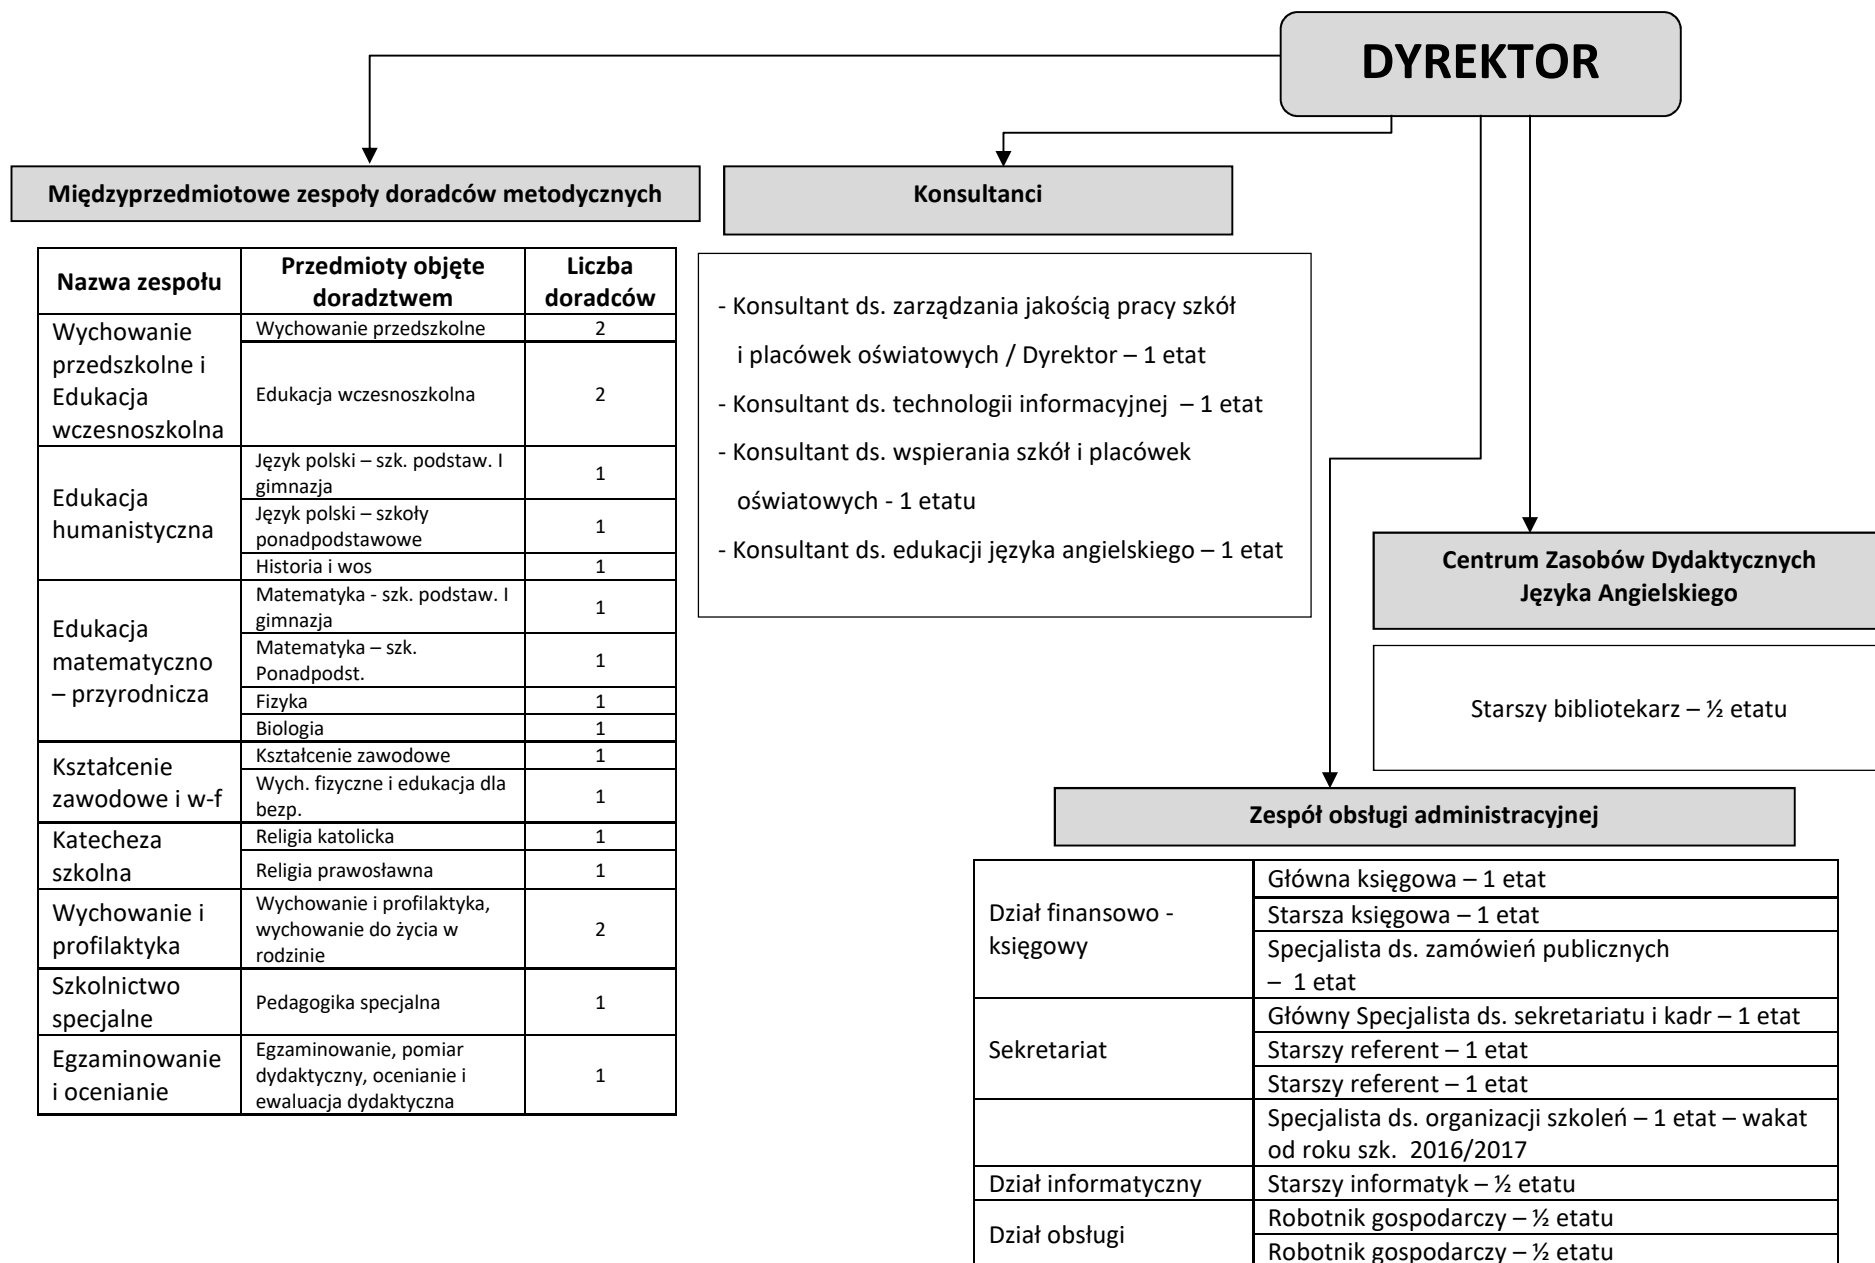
DYREKTOR

Międzyprzedmiotowe zespoły doradców metodycznych

| Nazwa zespołu | Przedmioty objęte doradztwem | Liczba doradców |
|---|---|---|
| Wychowanie przedszkolne i Edukacja wczesnoszkolna | Wychowanie przedszkolne | 2 |
| | Edukacja wczesnoszkolna | 2 |
| Edukacja humanistyczna | Język polski – szk. podstaw. I gimnazja | 1 |
| | Język polski – szkoły ponadpodstawowe | 1 |
| | Historia i wos | 1 |
| Edukacja matematyczno – przyrodnicza | Matematyka - szk. podstaw. I gimnazja | 1 |
| | Matematyka – szk. Ponadpodst. | 1 |
| | Fizyka | 1 |
| | Biologia | 1 |
| Kształcenie zawodowe i w-f | Kształcenie zawodowe | 1 |
| | Wych. fizyczne i edukacja dla bezp. | 1 |
| Katecheza szkolna | Religia katolicka | 1 |
| | Religia prawosławna | 1 |
| Wychowanie i profilaktyka | Wychowanie i profilaktyka, wychowanie do życia w rodzinie | 2 |
| Szkolnictwo specjalne | Pedagogika specjalna | 1 |
| Egzaminowanie i ocenianie | Egzaminowanie, pomiar dydaktyczny, ocenianie i ewaluacja dydaktyczna | 1 |

Konsultanci

- Konsultant ds. zarządzania jakością pracy szkół i placówek oświatowych / Dyrektor – 1 etat
- Konsultant ds. technologii informacyjnej – 1 etat
- Konsultant ds. wspierania szkół i placówek oświatowych - 1 etatu
- Konsultant ds. edukacji języka angielskiego – 1 etat

Centrum Zasobów Dydaktycznych Języka Angielskiego

Starszy bibliotekarz – ½ etatu

Zespół obsługi administracyjnej

| | |
|---|---|
| Dział finansowo - księgowy | Główna księgowa – 1 etat |
| | Starsza księgowa – 1 etat |
| | Specjalista ds. zamówień publicznych – 1 etat |
| Sekretariat | Główny Specjalista ds. sekretariatu i kadr – 1 etat |
| | Starszy referent – 1 etat |
| | Starszy referent – 1 etat |
| | Specjalista ds. organizacji szkoleń – 1 etat – wakat od roku szk. 2016/2017 |
| Dział informatyczny | Starszy informatyk – ½ etatu |
| Dział obsługi | Robotnik gospodarczy – ½ etatu |
| | Robotnik gospodarczy – ½ etatu |